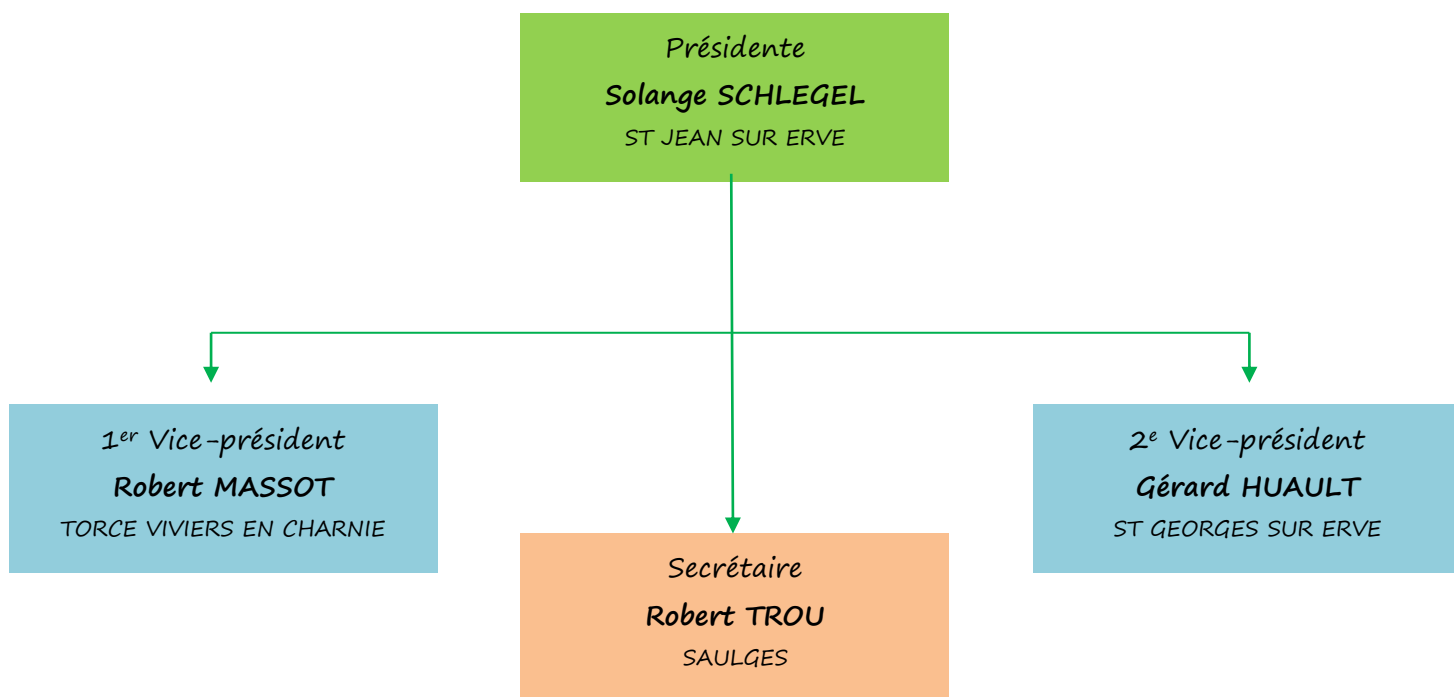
Présidente
**Solange SCHLEGEL**
ST JEAN SUR ERVE

1$^{er}$ Vice-président
**Robert MASSOT**
TORCE VIVIERS EN CHARNIE

2$^{e}$ Vice-président
**Gérard HUAULT**
ST GEORGES SUR ERVE

Secrétaire
**Robert TROU**
SAULGES